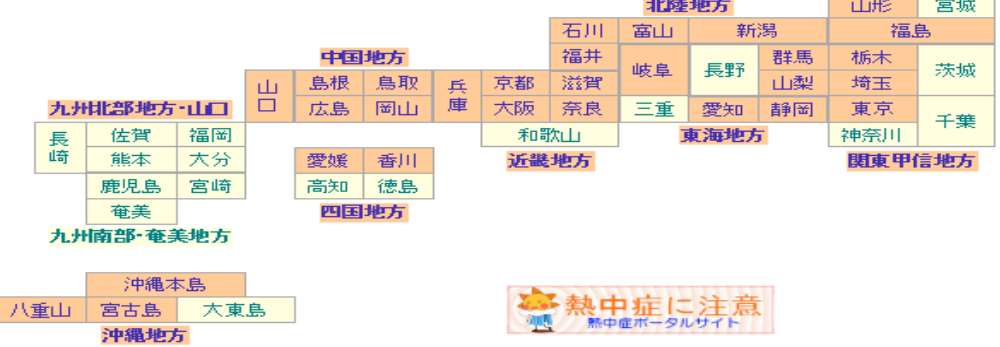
北陸地方

| 山形 | 宮城 |
|---|---|
| 福島 | |

| 石川 | 富山 | 新潟 |
|---|---|---|
| 福井 | | |

中国地方

| 山口 | 島根 | 鳥取 | 兵庫 | 京都 | 滋賀 | 岐阜 | 長野 | 群馬 | 栃木 | 茨城 |
|---|---|---|---|---|---|---|---|---|---|---|
| | 広島 | 岡山 | | 大阪 | 奈良 | | | 山梨 | 埼玉 | |
| | | | | | | 三重 | 愛知 | 静岡 | 東京 | 千葉 |
| | | | | 和歌山 | | | | | 神奈川 | |

九州北部地方・山口

| 長崎 | 佐賀 | 福岡 |
|---|---|---|
| | 熊本 | 大分 |
| | 鹿児島 | 宮崎 |
| | 奄美 | |

近畿地方

東海地方

関東甲信地方

| 愛媛 | 香川 |
|---|---|
| 高知 | 徳島 |

四国地方

九州南部・奄美地方

| | 沖縄本島 | |
|---|---|---|
| 八重山 | 宮古島 | 大東島 |

沖縄地方

熱中症に注意
熱中症ポータルサイト